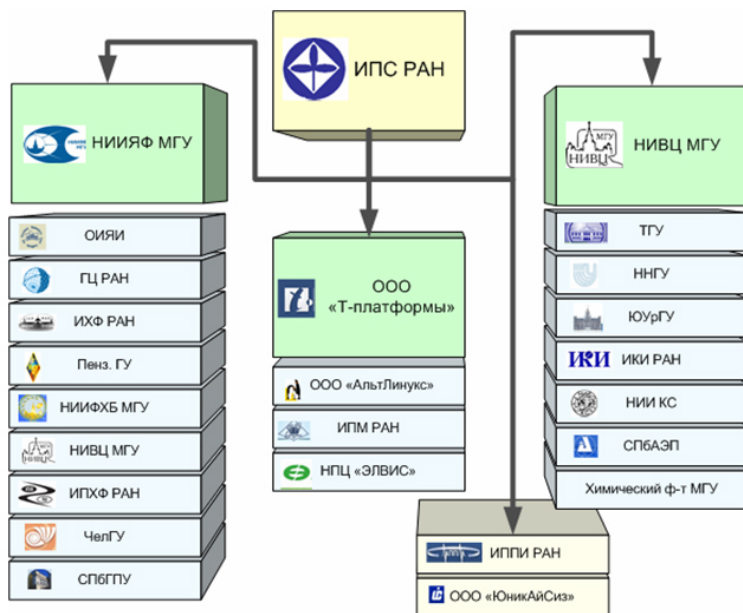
ИПС РАН

НИИЯФ МГУ

ОИЯИ

ГЦ РАН

ИХФ РАН

Пенз. ГУ

НИИФХБ МГУ

НИВЦ МГУ

ИПХФ РАН

ЧелГУ

СПбГПУ

ООО «Т-платформы»

ООО «АльтЛинукс»

ИПМ РАН

НПЦ «ЭЛВИС»

НИВЦ МГУ

ТГУ

ННГУ

ЮУрГУ

ИКИ РАН

НИИ КС

СПбАЭП

Химический ф-т МГУ

ИППИ РАН

ООО «ЮникАйСиз»